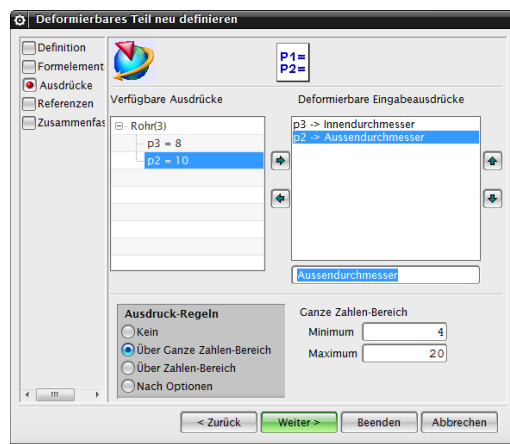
Deformierbares Teil neu definieren

Definition
Formelement
Ausdrücke
Referenzen
Zusammenfas

P1=
P2=

Verfügbare Ausdrücke

Rohr(3)
p3 = 8
p2 = 10

Deformierbare Eingabeausdrücke

p3 -> Innendurchmesser
p2 -> Aussendurchmesser

Aussendurchmesser

Ausdruck-Regeln
Kein
Über Ganze Zahlen-Bereich
Über Zahlen-Bereich
Nach Optionen

Ganze Zahlen-Bereich
Minimum 4
Maximum 20

< Zurück
Weiter >
Beenden
Abbrechen